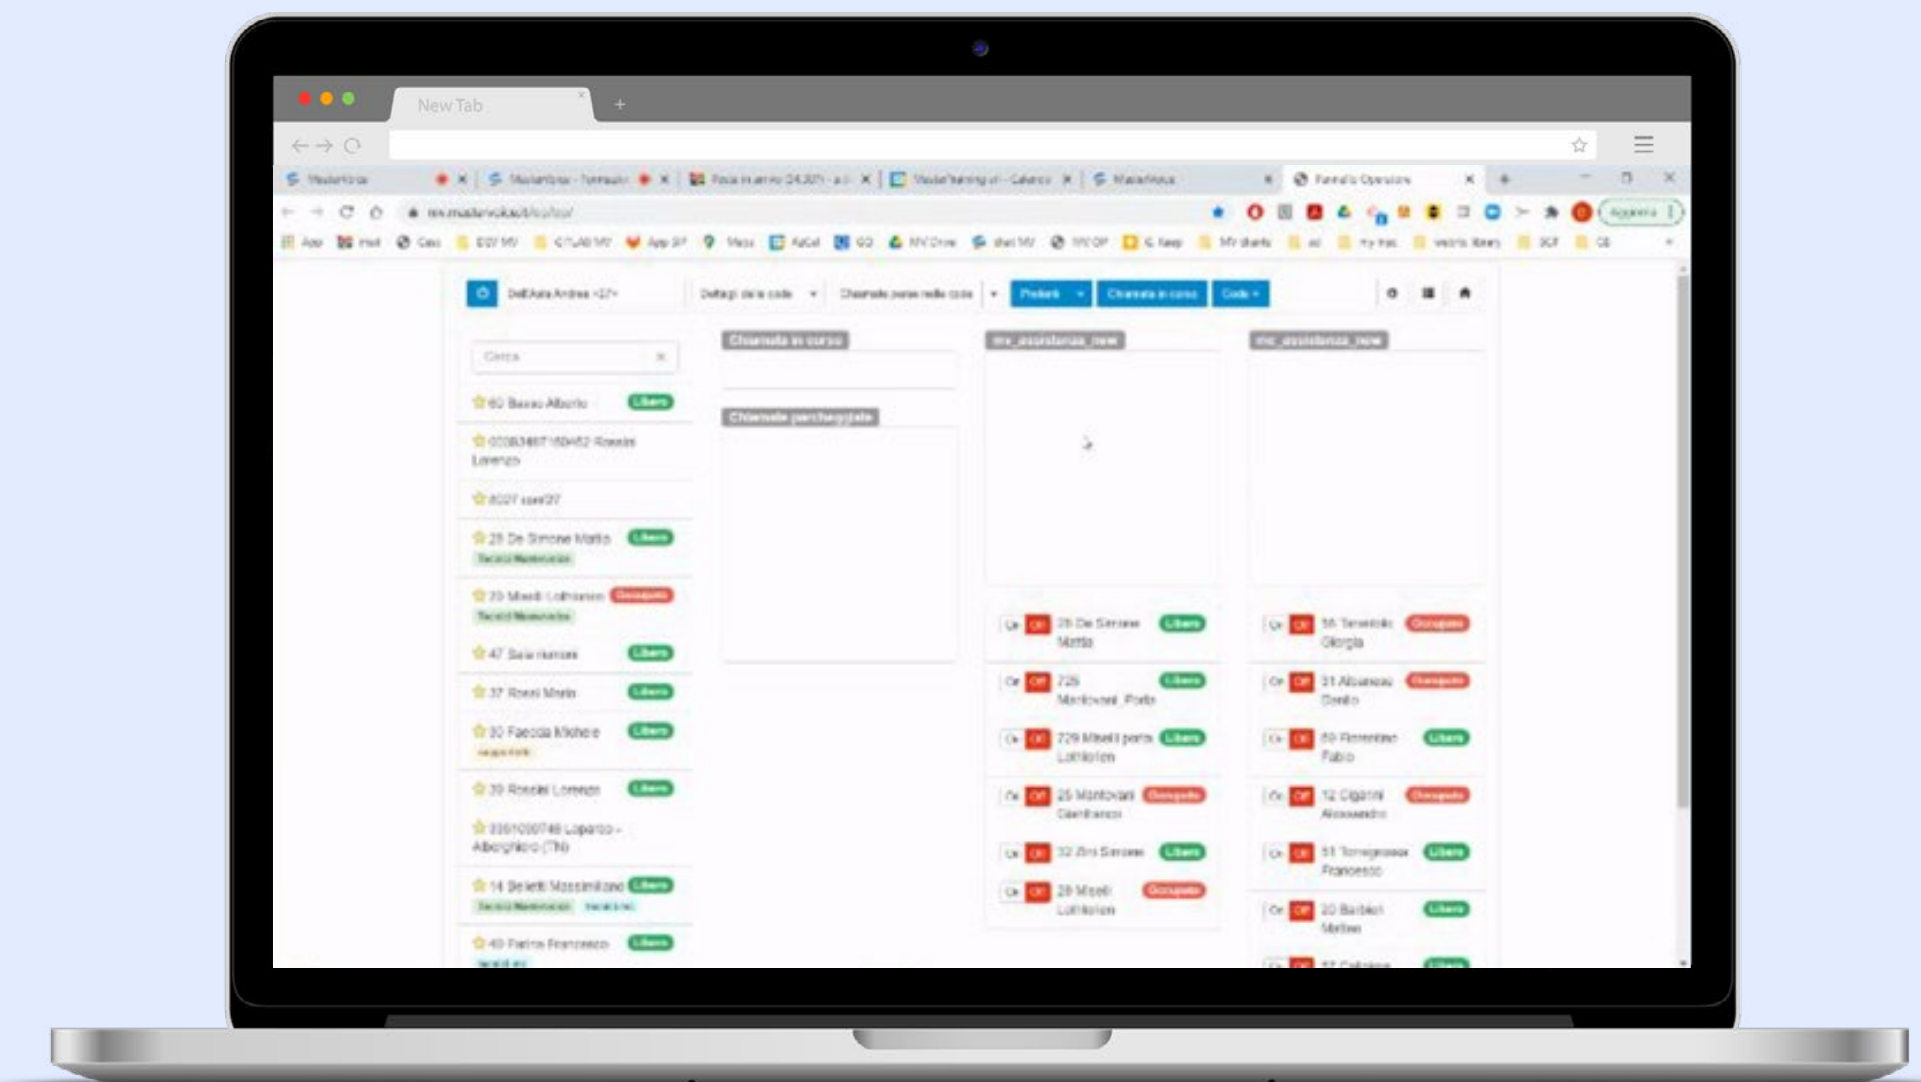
New Tab

Mastervoice | Mastervoice - formazio | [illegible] | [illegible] | Mastervoice | Pannello Operatore

mv.mastervoice.it/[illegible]

App | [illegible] | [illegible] | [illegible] | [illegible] | App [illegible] | Maps | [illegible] | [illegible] | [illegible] | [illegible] | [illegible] | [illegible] | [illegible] | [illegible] | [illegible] | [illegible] | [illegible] | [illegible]

Dell'Aria Andrea <27> | Dettagli delle code | Chiamate perse nelle code | Pronto | Chiamata in corso | Code

Cerca

60 Basso Alberto Libero
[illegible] Rossini Lorenzo
8027 user27
28 De Simone Mattia Libero
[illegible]
70 Miselli Lothiarion Occupato
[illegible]
47 Sala riunioni Libero
37 Rossi Mario Libero
30 Faccioli Michele Libero
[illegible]
39 Rossini Lorenzo Libero
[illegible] Lopardo - Alberghiero (TN)
14 Belletti Massimiliano Libero
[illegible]
40 Pietra Francesco Libero
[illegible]

Chiamata in corso

Chiamate parcheggiate

mv_assistenza_new

28 De Simone Mattia Libero
726 Mantovani Paolo Libero
729 Miselli porta Lothiarion Libero
25 Mantovani Gianfranco Occupato
32 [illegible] Simone Libero
28 Miselli Lothiarion Occupato

mv_assistenza_new

56 Terenzio Giorgia Occupato
21 Albanese Danilo Occupato
60 Fiorentino Fabio Libero
12 Cigarini Alessandro Occupato
51 Tornaghi Francesco Libero
20 Barbieri Matteo Libero
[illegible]